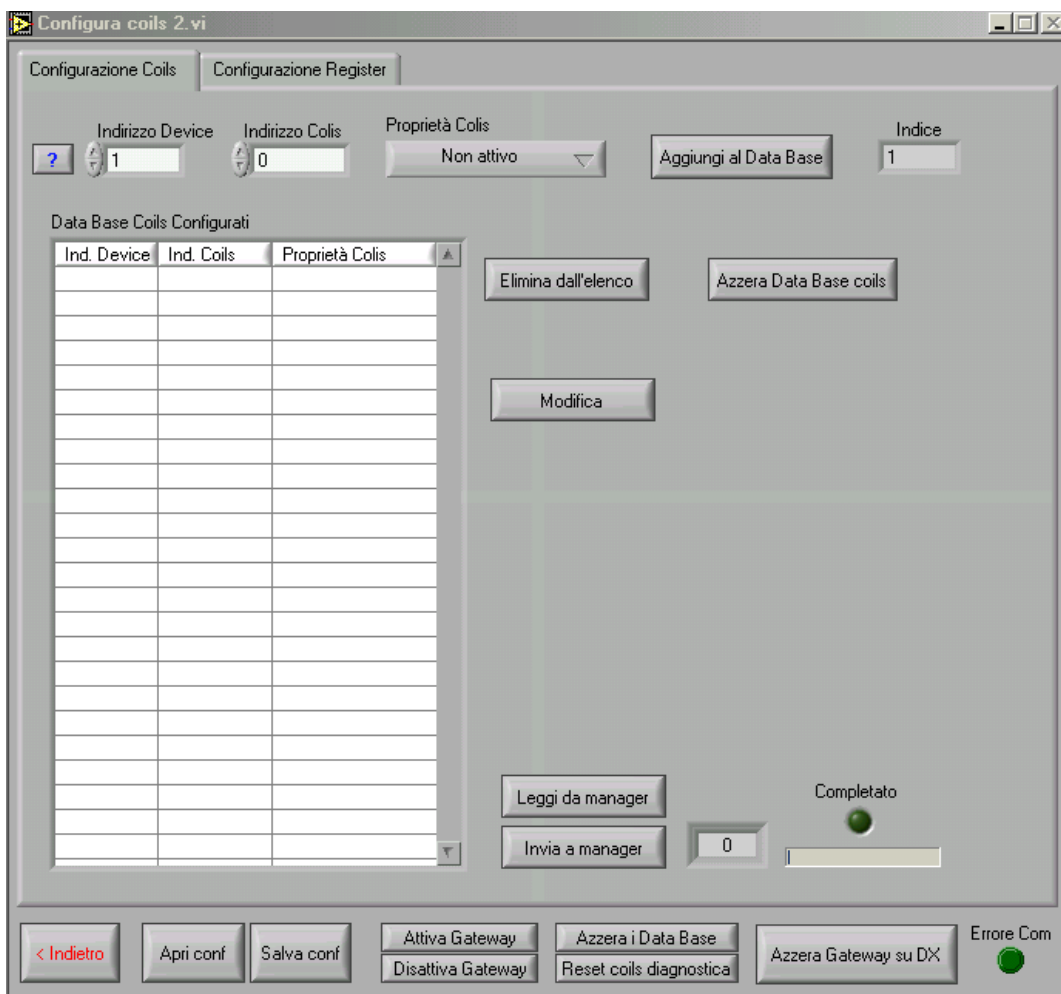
Configura coils 2.vi

Configurazione Coils | Configurazione Register

? Indirizzo Device 1 | Indirizzo Colis 0 | Proprietà Colis Non attivo | Aggiungi al Data Base | Indice 1

Data Base Coils Configurati

| Ind. Device | Ind. Coils | Proprietà Colis |
|---|---|---|

Elimina dall'elenco

Azzera Data Base coils

Modifica

Leggi da manager

Invia a manager

0

Completato

< Indietro

Apri conf

Salva conf

Attiva Gateway

Disattiva Gateway

Azzera i Data Base

Reset coils diagnostica

Azzera Gateway su DX

Errore Com